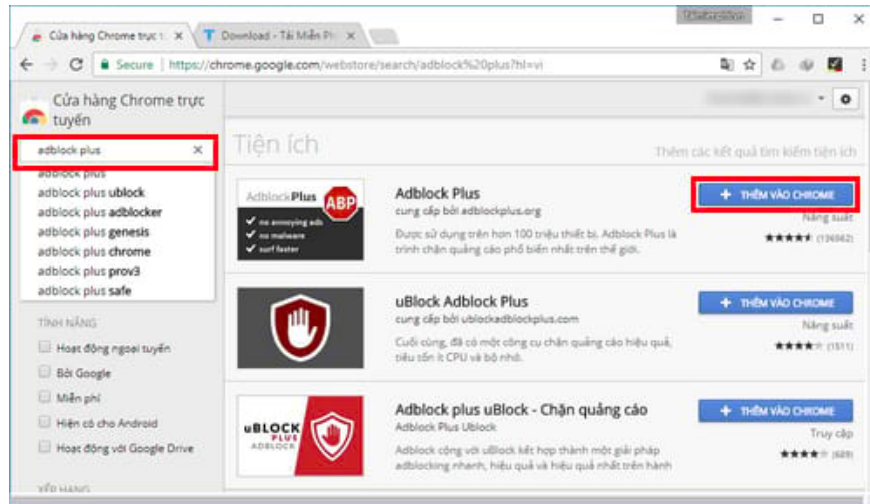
Cửa hàng Chrome trực t ×
Download - Tải Miễn Ph ×

Secure | https://chrome.google.com/webstore/search/adblock%20plus?hl=vi

Cửa hàng Chrome trực tuyến

adblock plus ×
adblock plus
adblock plus ublock
adblock plus adblocker
adblock plus genesis
adblock plus chrome
adblock plus prov3
adblock plus safe

TÍNH NĂNG
Hoạt động ngoại tuyến
Bởi Google
Miễn phí
Hiện có cho Android
Hoạt động với Google Drive

XẾP HẠNG

Tiện ích
Thêm các kết quả tìm kiếm tiện ích

AdblockPlus ABP
no annoying ads
no malware
surf faster

Adblock Plus
cung cấp bởi adblockplus.org
Được sử dụng trên hơn 100 triệu thiết bị. Adblock Plus là trình chặn quảng cáo phổ biến nhất trên thế giới.
+ THÊM VÀO CHROME
Năng suất
★★★★★ (136562)

uBlock Adblock Plus
cung cấp bởi ublockadblockplus.com
Cuối cùng, đã có một công cụ chặn quảng cáo hiệu quả, tiêu tốn ít CPU và bộ nhớ.
+ THÊM VÀO CHROME
Năng suất
★★★★ (1511)

uBLOCK PLUS ADBLOCK

Adblock plus uBlock - Chặn quảng cáo
Adblock Plus Ublock
Adblock cộng với uBlock kết hợp thành một giải pháp adblocking nhanh, hiệu quả và hiệu quả nhất trên hành
+ THÊM VÀO CHROME
Truy cập
★★★★ (689)